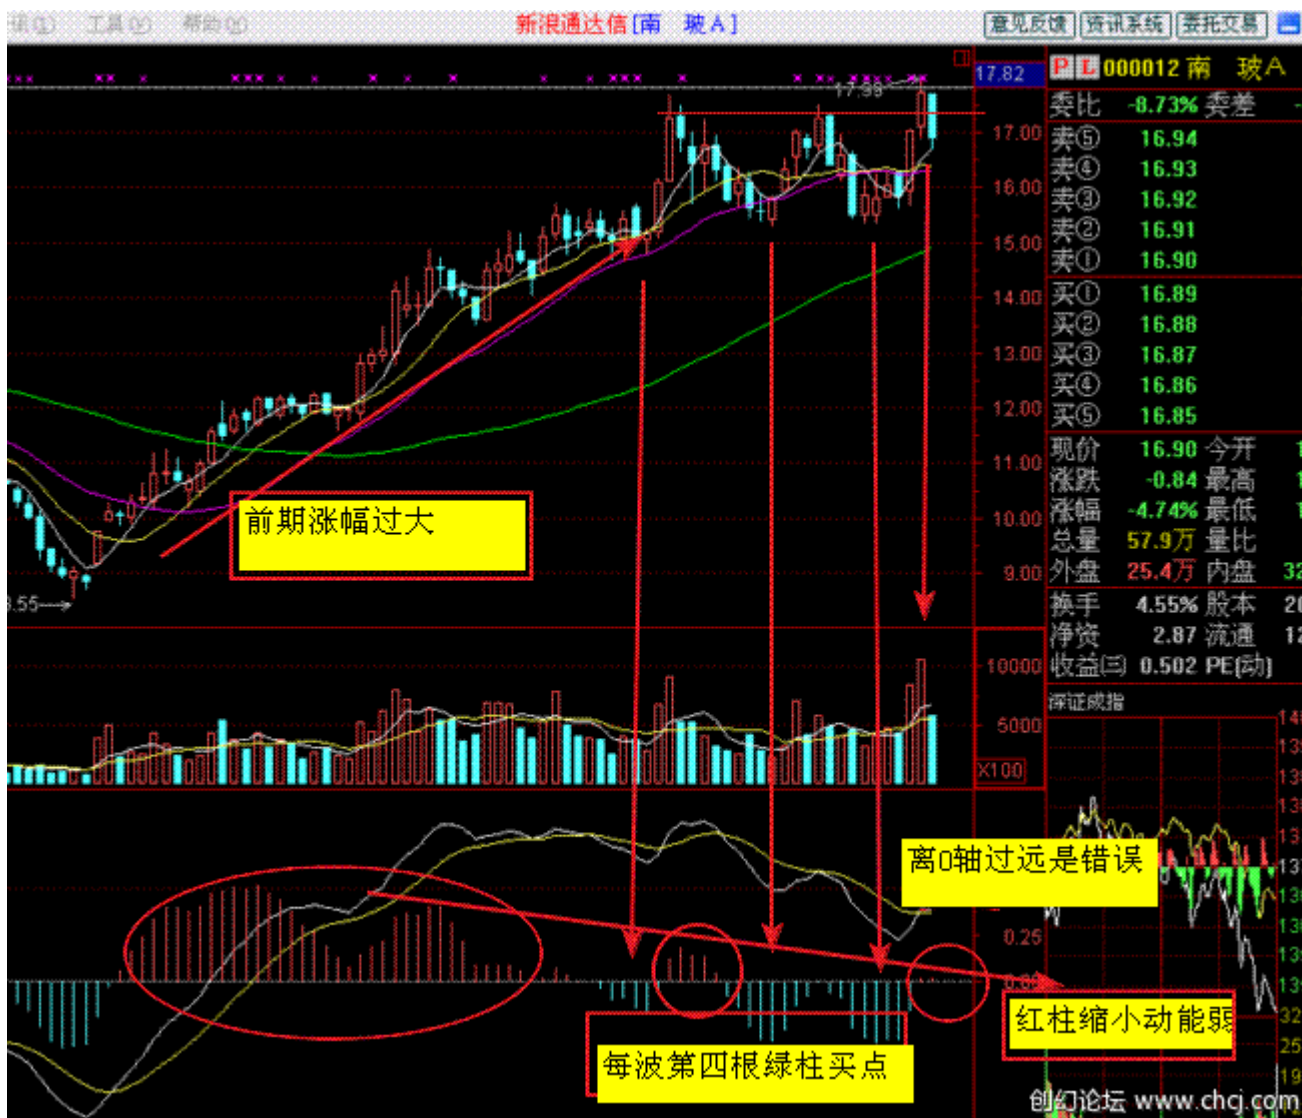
统(I) 工具(V) 帮助(H) 新浪通达信[南 玻A] 意见反馈 资讯系统 委托交易

17.82
17.99
17.00
16.00
15.00
14.00
13.00
12.00
11.00
10.00
9.00
8.55

P L 000012 南 玻A
委比 -8.73% 委差
卖⑤ 16.94
卖④ 16.93
卖③ 16.92
卖② 16.91
卖① 16.90
买① 16.89
买② 16.88
买③ 16.87
买④ 16.86
买⑤ 16.85
现价 16.90 今开
涨跌 -0.84 最高
涨幅 -4.74% 最低
总量 57.9万 量比
外盘 25.4万 内盘
换手 4.55% 股本
净资 2.87 流通
收益(三) 0.502 PE(动)
深证成指

前期涨幅过大

10000
5000
X100

离0轴过远是错误

0.25
0.00

红柱缩小动能弱

每波第四根绿柱买点

创幻论坛 www.chcj.com